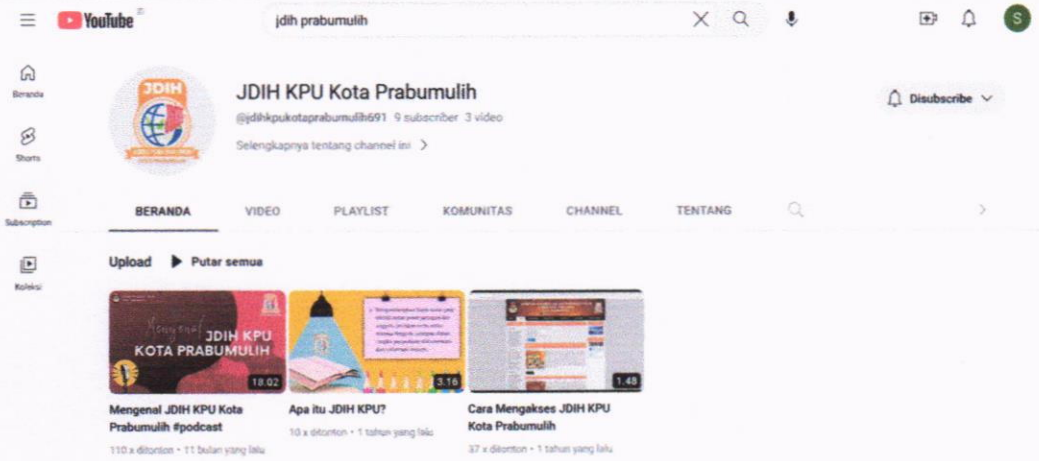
YouTube

jdih prabumulih

S

Beranda

Shorts

Subscription

Koleksi

JDIH

JDIH KPU Kota Prabumulih

@jdihkpukotaprabumulih691 9 subscriber 3 video

Selengkapnya tentang channel ini >

Disubscribe

BERANDA VIDEO PLAYLIST KOMUNITAS CHANNEL TENTANG

Upload ▶ Putar semua

Mengenal JDIH KPU KOTA PRABUMULIH

18.02

3.16

1.48

Mengenal JDIH KPU Kota Prabumulih #podcast

110 x ditonton • 11 bulan yang lalu

Apa itu JDIH KPU?

10 x ditonton • 1 tahun yang lalu

Cara Mengakses JDIH KPU Kota Prabumulih

37 x ditonton • 1 tahun yang lalu